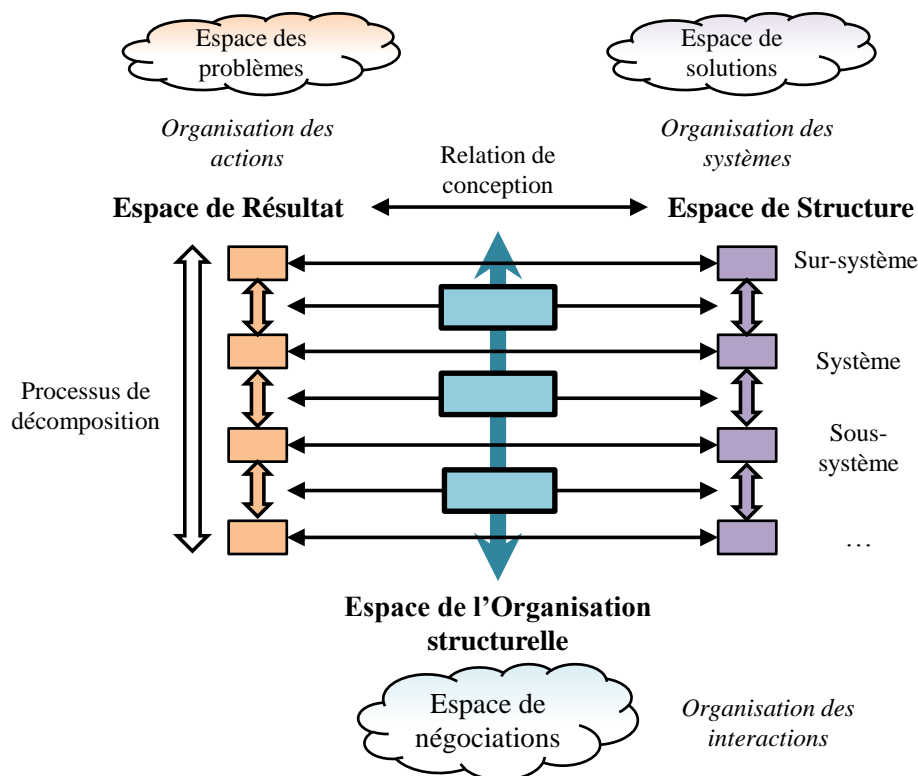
Espace des problèmes

Espace de solutions

Organisation des actions

Relation de conception

Organisation des systèmes

Espace de Résultat

Espace de Structure

Sur-système

Système

Processus de décomposition

Sous-système

…

Espace de l'Organisation structurelle

Espace de négociations

Organisation des interactions